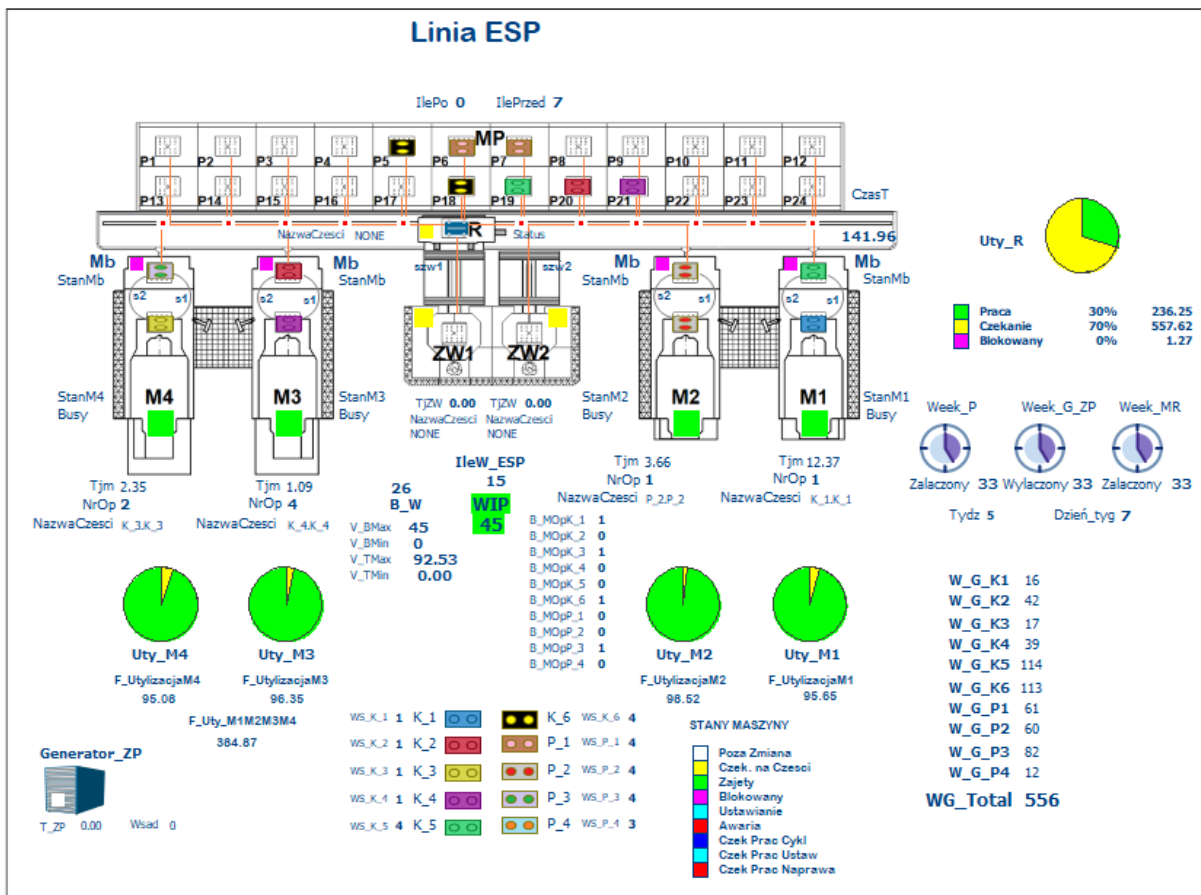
Linia ESP

IlePo 0   IlePrzed 7

MP

P1 P2 P3 P4 P5 P6 P7 P8 P9 P10 P11 P12
P13 P14 P15 P16 P17 P18 P19 P20 P21 P22 P23 P24

CzasT

NazwaCzesci NONE   R   Status

141.96

Uty_R

| | | | |
|---|---|---|---|
| | Praca | 30% | 236.25 |
| | Czekanie | 70% | 557.62 |
| | Blokowany | 0% | 1.27 |

Mb StanMb   Mb StanMb   Mb StanMb   Mb StanMb

s2 s1   s2 s1   s2 s1   s2 s1

szw1   szw2

ZW1   ZW2

StanM4 Busy   M4   M3   StanM3 Busy

TjZW 0.00 NazwaCzesci NONE   TjZW 0.00 NazwaCzesci NONE

StanM2 Busy   M2   M1   StanM1 Busy

Week_P   Week_G_ZP   Week_MR

Zalaczony 33   Wylaczony 33   Zalaczony 33

Tydz 5   Dzień_tyg 7

Tjm 2.35
NrOp 2
NazwaCzesci K_3,K_3

Tjm 1.09
NrOp 4
NazwaCzesci K_4,K_4

IleW_ESP
15

26
B_W

WIP
45

Tjm 3.66
NrOp 1
NazwaCzesci P_2,P_2

Tjm 12.37
NrOp 1
NazwaCzesci K_1,K_1

V_BMax 45
V_BMin 0
V_TMax 92.53
V_TMin 0.00

B_MOpK_1 1
B_MOpK_2 0
B_MOpK_3 1
B_MOpK_4 0
B_MOpK_5 0
B_MOpK_6 1
B_MOpP_1 0
B_MOpP_2 0
B_MOpP_3 1
B_MOpP_4 0

Uty_M4   Uty_M3   Uty_M2   Uty_M1

F_UtylizacjaM4 95.08   F_UtylizacjaM3 96.35   F_UtylizacjaM2 98.52   F_UtylizacjaM1 95.65

F_Uty_M1M2M3M4
384.87

W_G_K1 16
W_G_K2 42
W_G_K3 17
W_G_K4 39
W_G_K5 114
W_G_K6 113
W_G_P1 61
W_G_P2 60
W_G_P3 82
W_G_P4 12
WG_Total 556

Generator_ZP

T_ZP 0.00   Wsad 0

WS_K_1 1 K_1   K_6 WS_K_6 4
WS_K_2 1 K_2   P_1 WS_P_1 4
WS_K_3 1 K_3   P_2 WS_P_2 4
WS_K_4 1 K_4   P_3 WS_P_3 4
WS_K_5 4 K_5   P_4 WS_P_4 3

STANY MASZYNY
Poza Zmiana
Czek. na Czesci
Zajety
Blokowany
Ustawianie
Awaria
Czek Prac Cykl
Czek Prac Ustaw
Czek Prac Naprawa